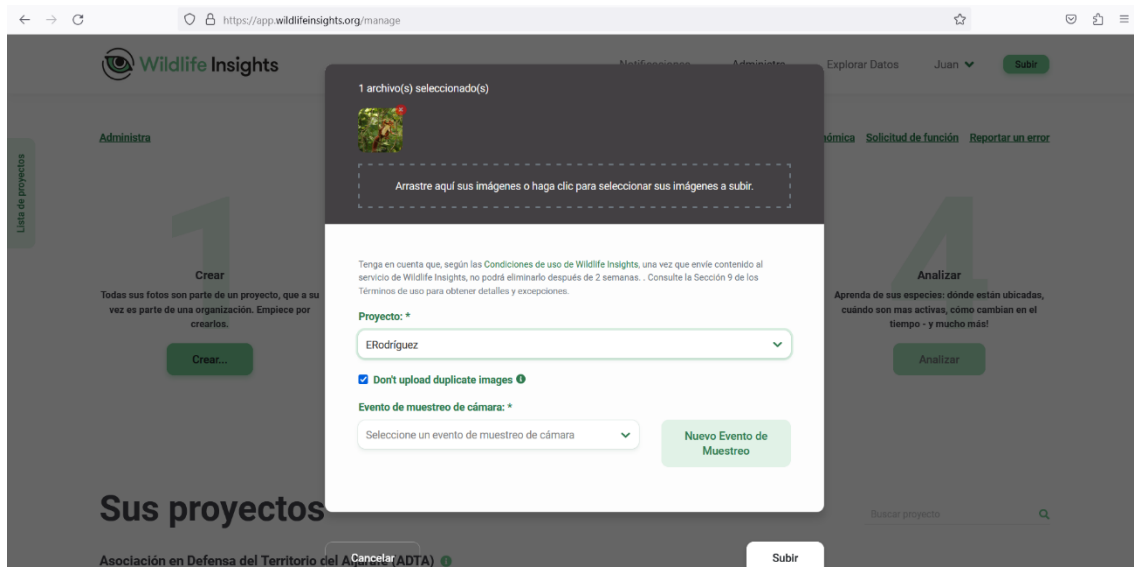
https://app.wildlifeinsights.org/manage

Wildlife Insights

Notificaciones Administra Explorar Datos Juan Subir

Lista de proyectos

Administra

ómica Solicitud de función Reportar un error

1

Crear

Todas sus fotos son parte de un proyecto, que a su vez es parte de una organización. Empiece por crearlos.

Crear...

4

Analizar

Aprenda de sus especies: dónde están ubicadas, cuándo son mas activas, cómo cambian en el tiempo - y mucho más!

Analizar

Sus proyectos

Buscar proyecto

Asociación en Defensa del Territorio del A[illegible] (ADTA)

1 archivo(s) seleccionado(s)

Arrastre aquí sus imágenes o haga clic para seleccionar sus imágenes a subir.

Tenga en cuenta que, según las Condiciones de uso de Wildlife Insights, una vez que envíe contenido al servicio de Wildlife Insights, no podrá eliminarlo después de 2 semanas. . Consulte la Sección 9 de los Términos de uso para obtener detalles y excepciones.

Proyecto: *

ERodríguez

Don't upload duplicate images

Evento de muestreo de cámara: *

Seleccione un evento de muestreo de cámara

Nuevo Evento de Muestreo

Cancelar

Subir